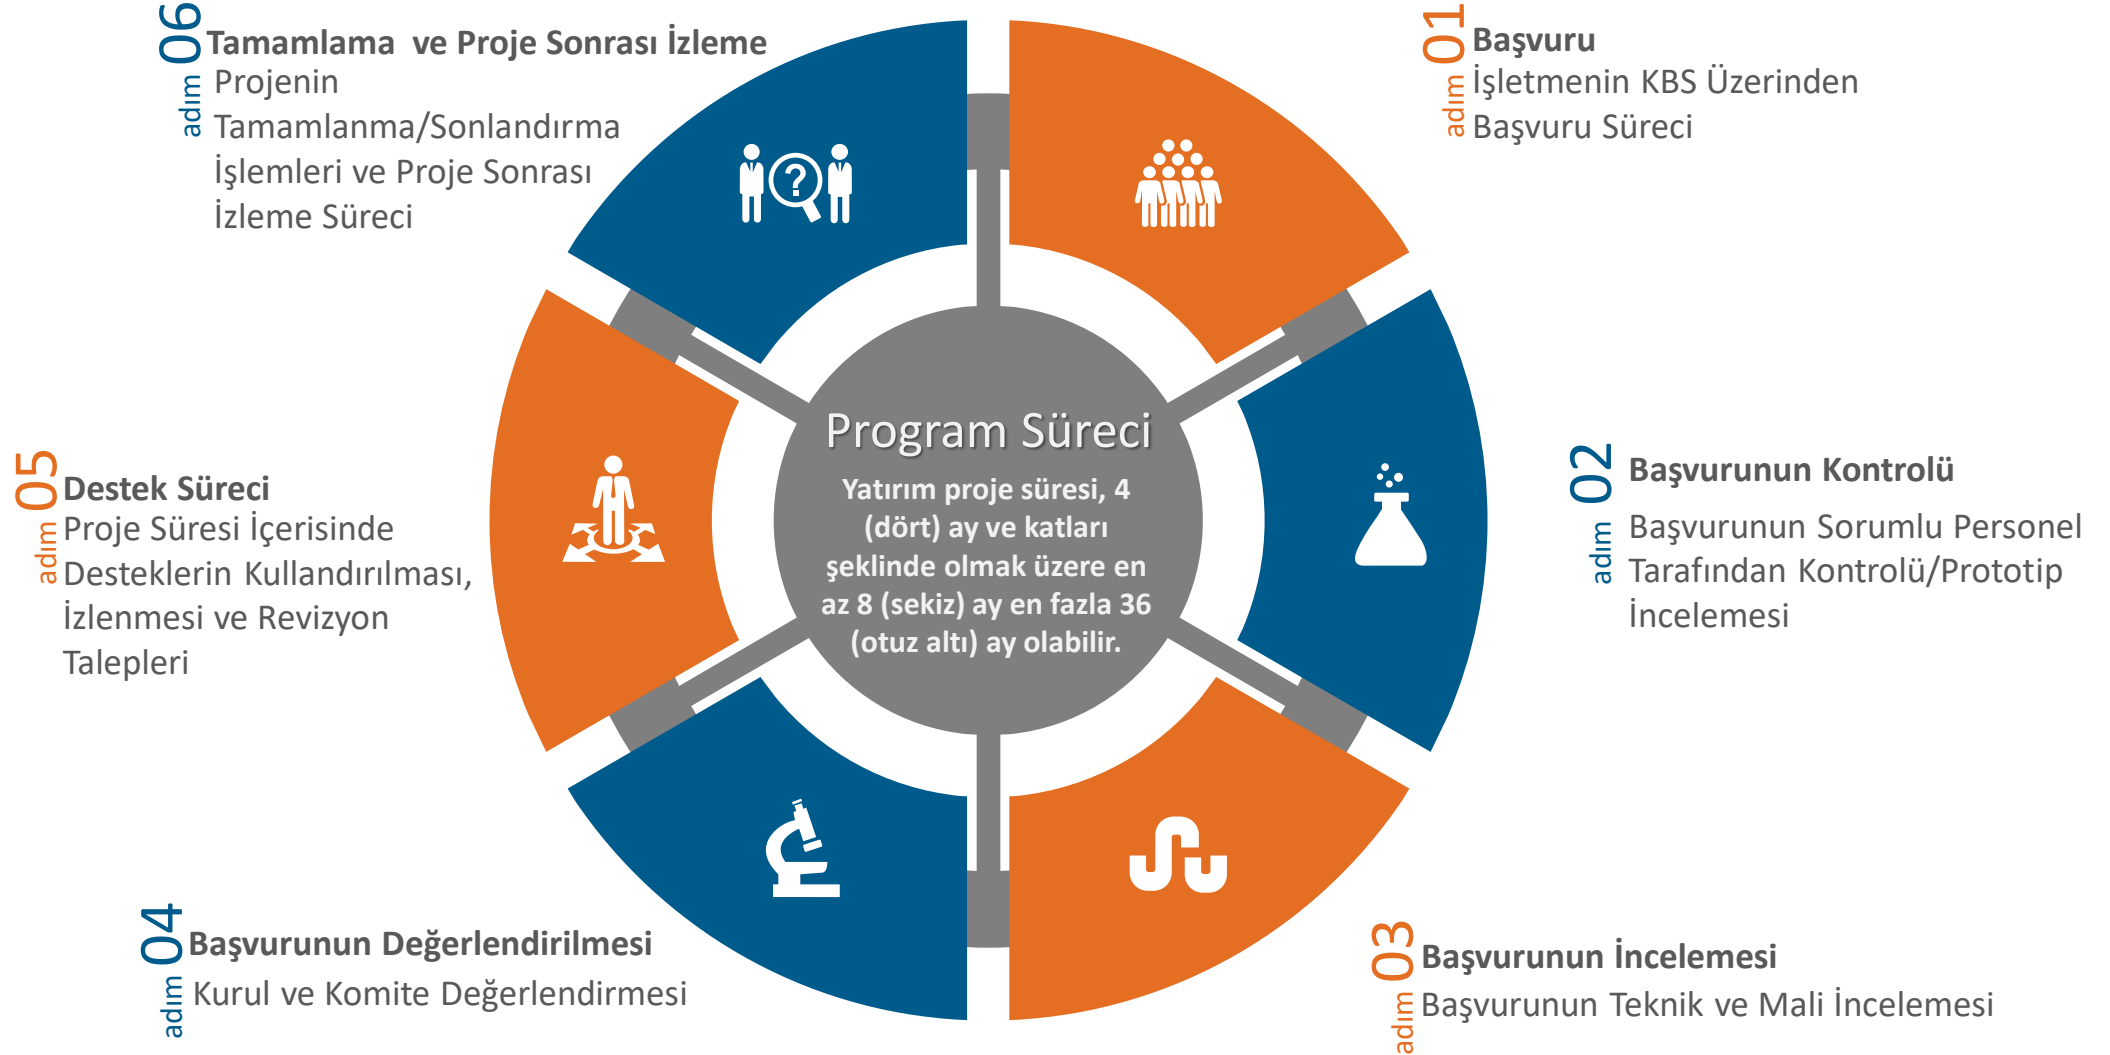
adım 06 Tamamlama ve Proje Sonrası İzleme
Projenin Tamamlanma/Sonlandırma İşlemleri ve Proje Sonrası İzleme Süreci

adım 01 Başvuru
İşletmenin KBS Üzerinden Başvuru Süreci

Program Süreci
Yatırım proje süresi, 4 (dört) ay ve katları şeklinde olmak üzere en az 8 (sekiz) ay en fazla 36 (otuz altı) ay olabilir.

adım 05 Destek Süreci
Proje Süresi İçerisinde Desteklerin Kullandırılması, İzlenmesi ve Revizyon Talepleri

adım 02 Başvurunun Kontrolü
Başvurunun Sorumlu Personel Tarafından Kontrolü/Prototip İncelemesi

adım 04 Başvurunun Değerlendirilmesi
Kurul ve Komite Değerlendirmesi

adım 03 Başvurunun İncelemesi
Başvurunun Teknik ve Mali İncelemesi